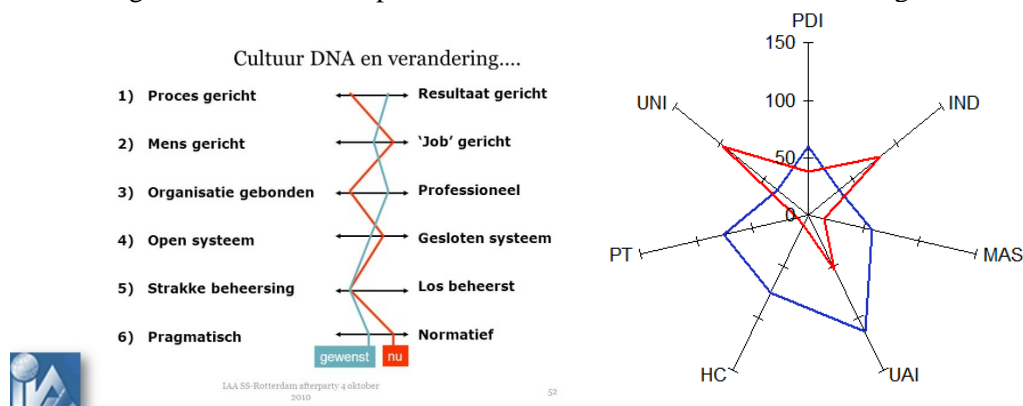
Cultuur DNA en verandering....

1) Proces gericht — Resultaat gericht

2) Mens gericht — 'Job' gericht

3) Organisatie gebonden — Professioneel

4) Open systeem — Gesloten systeem

5) Strakke beheersing — Los beheerst

6) Pragmatisch — Normatief

gewenst nu

IAA SS-Rotterdam afterparty 4 oktober 2010

52

PDI
150
100
50
0
IND
MAS
UAI
HC
PT
UNI